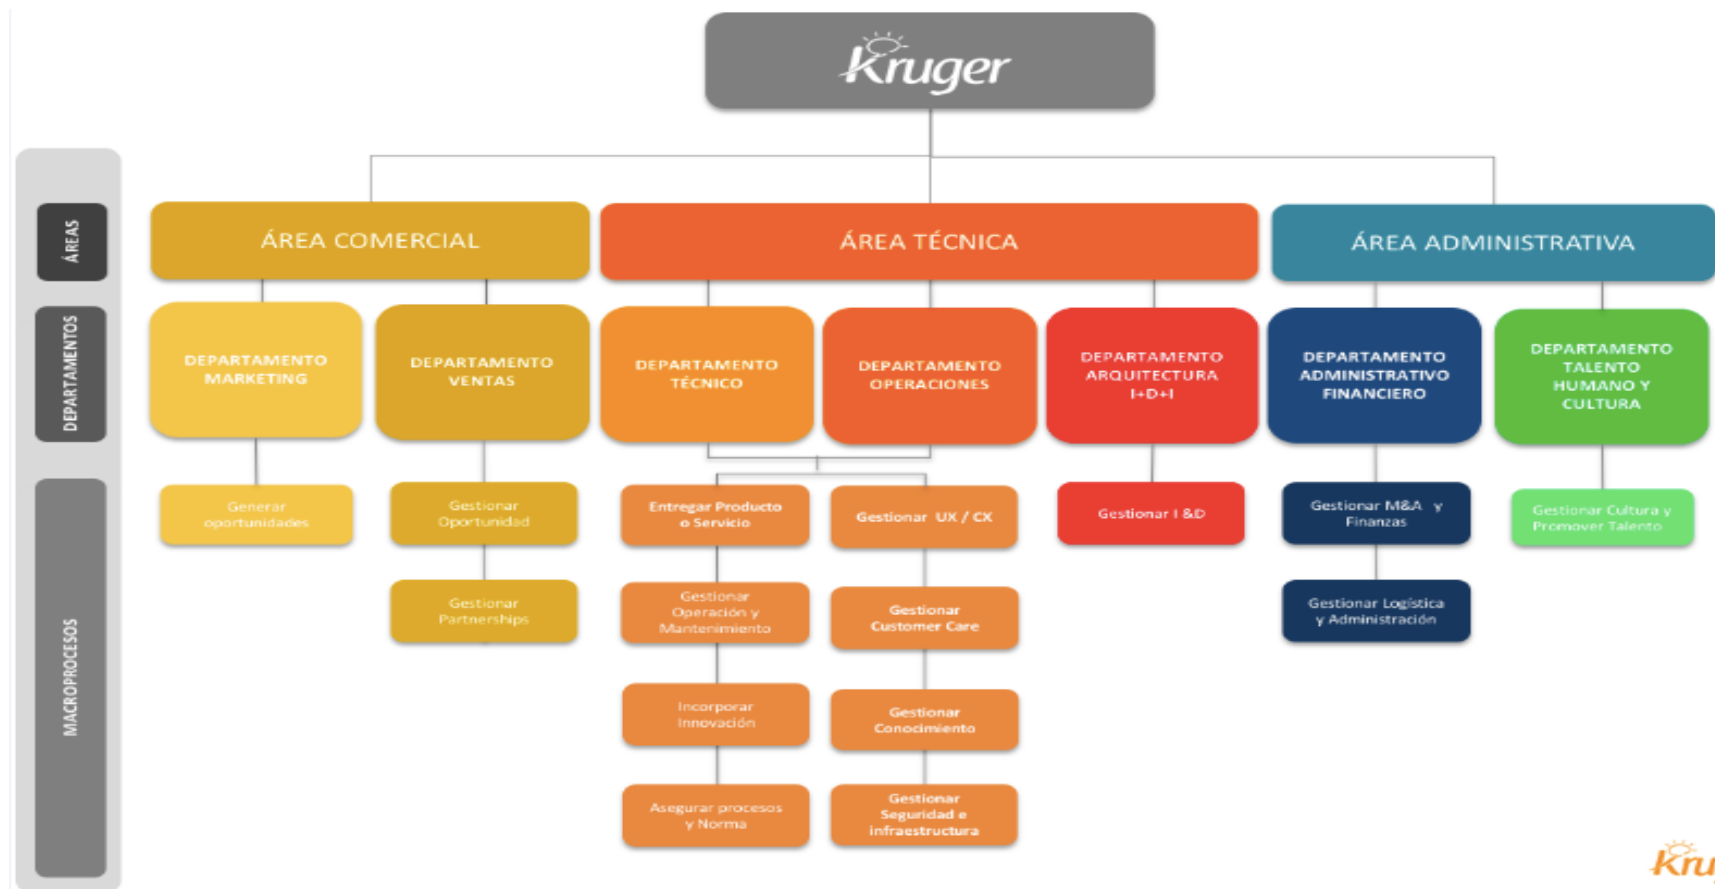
Kruger

ÁREAS

DEPARTAMENTOS

MACROPROCESOS

ÁREA COMERCIAL

ÁREA TÉCNICA

ÁREA ADMINISTRATIVA

DEPARTAMENTO MARKETING

DEPARTAMENTO VENTAS

DEPARTAMENTO TÉCNICO

DEPARTAMENTO OPERACIONES

DEPARTAMENTO ARQUITECTURA I+D+I

DEPARTAMENTO ADMINISTRATIVO FINANCIERO

DEPARTAMENTO TALENTO HUMANO Y CULTURA

Generar oportunidades

Gestionar Oportunidad

Gestionar Partnerships

Entregar Producto o Servicio

Gestionar Operación y Mantenimiento

Incorporar Innovación

Asegurar procesos y Norma

Gestionar UX / CX

Gestionar Customer Care

Gestionar Conocimiento

Gestionar Seguridad e infraestructura

Gestionar I &D

Gestionar M&A y Finanzas

Gestionar Logística y Administración

Gestionar Cultura y Promover Talento

Kru